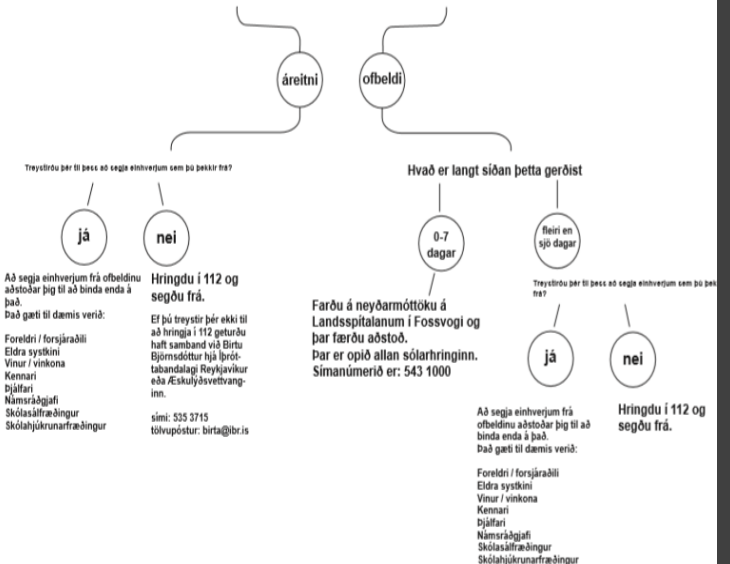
áreitni

ofbeldi

Treystirðu þér til þess að segja einhverjum sem þú þekkir frá?

já

nei

Að segja einhverjum frá ofbeldinu aðstoðar þig til að binda enda á það.
Það gæti til dæmis verið:

Foreldri / forsjáraðili
Eldra systkini
Vinur / vinkona
Kennari
Þjálfari
Námsráðgjafi
Skólasálfræðingur
Skólahjúkrunarfræðingur

Hringdu í 112 og segðu frá.

Ef þú treystir þér ekki til að hringja í 112 geturðu haft samband við Birtu Björnsdóttur hjá Íþróttabandalagi Reykjavíkur eða Æskulýðsvettvanginn.

sími: 535 3715
tölvupóstur: birta@ibr.is

Hvað er langt síðan þetta gerðist

0-7 dagar

fleiri en sjö dagar

Farðu á neyðarmóttöku á Landsspítalanum í Fossvogi og þar færðu aðstoð.
Þar er opið allan sólarhringinn.
Símanúmerið er: 543 1000

Treystirðu þér til þess að segja einhverjum sem þú þekk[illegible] frá?

já

nei

Að segja einhverjum frá ofbeldinu aðstoðar þig til að binda enda á það.
Það gæti til dæmis verið:

Foreldri / forsjáraðili
Eldra systkini
Vinur / vinkona
Kennari
Þjálfari
Námsráðgjafi
Skólasálfræðingur
Skólahjúkrunarfræðingur

Hringdu í 112 og segðu frá.